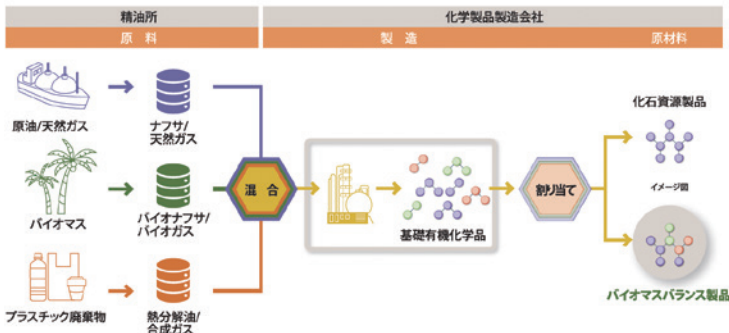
精油所

原　料

化学製品製造会社

製　造

原材料

原油/天然ガス

ナフサ/天然ガス

バイオマス

バイオナフサ/バイオガス

プラスチック廃棄物

熱分解油/合成ガス

混　合

基礎有機化学品

割り当て

化石資源製品

イメージ図

バイオマスバランス製品